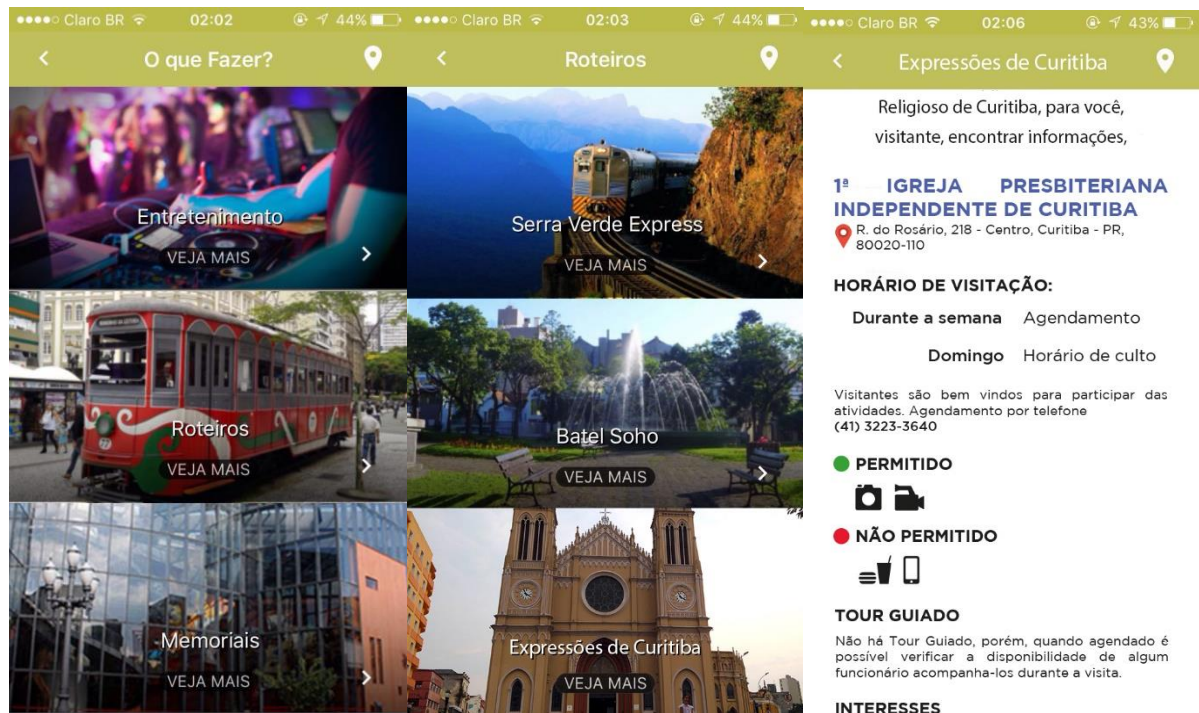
●●●●○ Claro BR 02:02 44%

O que Fazer?

Entretenimento
VEJA MAIS

Roteiros
VEJA MAIS

Memoriais
VEJA MAIS

●●●●○ Claro BR 02:03 44%

Roteiros

Serra Verde Express
VEJA MAIS

Batel Soho
VEJA MAIS

Expressões de Curitiba
VEJA MAIS

●●●●○ Claro BR 02:06 43%

Expressões de Curitiba

Religioso de Curitiba, para você, visitante, encontrar informações,

1ª IGREJA PRESBITERIANA INDEPENDENTE DE CURITIBA
R. do Rosário, 218 - Centro, Curitiba - PR, 80020-110

HORÁRIO DE VISITAÇÃO:

Durante a semana Agendamento

Domingo Horário de culto

Visitantes são bem vindos para participar das atividades. Agendamento por telefone
(41) 3223-3640

PERMITIDO

NÃO PERMITIDO

TOUR GUIADO
Não há Tour Guiado, porém, quando agendado é possível verificar a disponibilidade de algum funcionário acompanha-los durante a visita.

INTERESSES